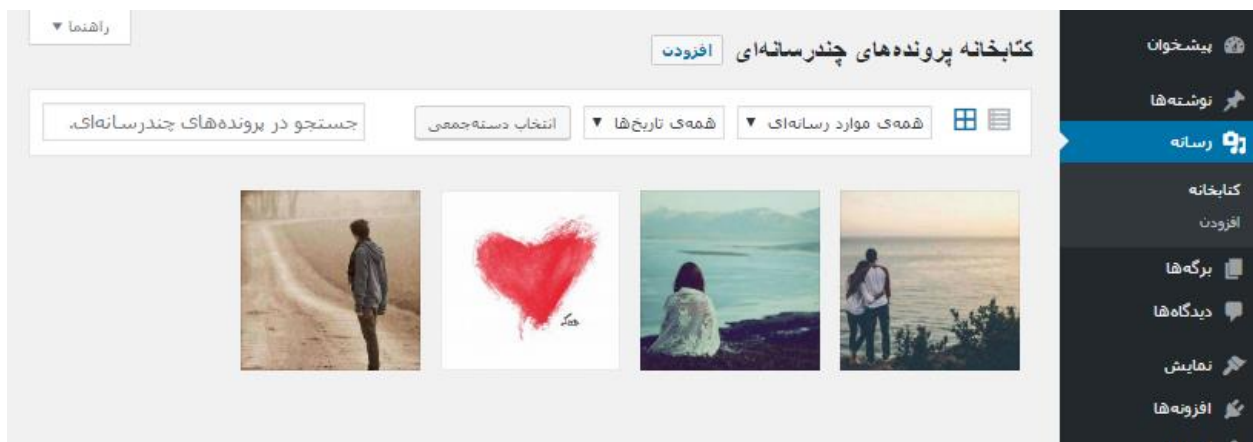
پیشخوان
نوشته‌ها
رسانه
کتابخانه
افزودن
برگه‌ها
دیدگاه‌ها
نمایش
افزونه‌ها

کتابخانه پرونده‌های چندرسانه‌ای افزودن

راهنما ▼

همه‌ی موارد رسانه‌ای ▼ همه‌ی تاریخ‌ها ▼ انتخاب دسته‌جمعی

جستجو در پرونده‌های چندرسانه‌ای.